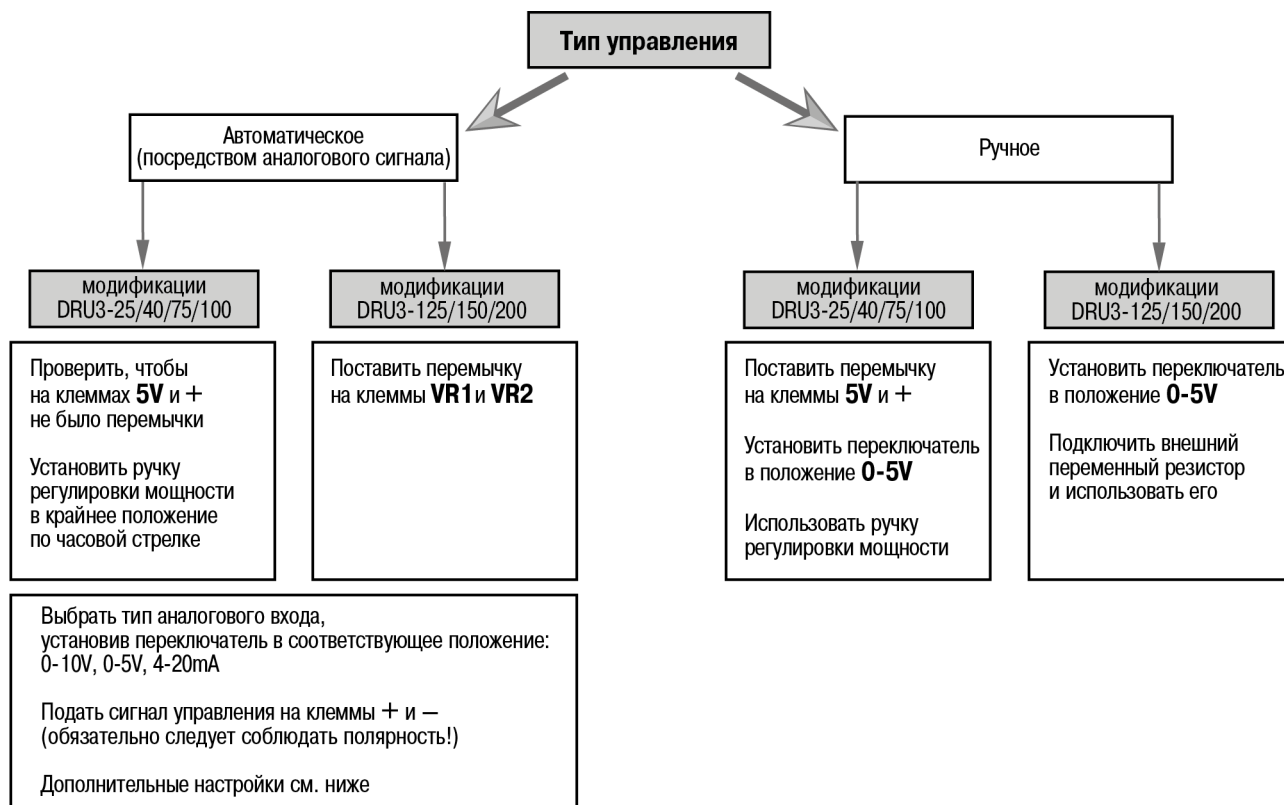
Тип управления

Автоматическое
(посредством аналогового сигнала)

Ручное

модификации
DRU3-25/40/75/100

модификации
DRU3-125/150/200

модификации
DRU3-25/40/75/100

модификации
DRU3-125/150/200

Проверить, чтобы на клеммах **5V** и + не было перемычки

Установить ручку регулировки мощности в крайнее положение по часовой стрелке

Поставить перемычку на клеммы **VR1** и **VR2**

Поставить перемычку на клеммы **5V** и +

Установить переключатель в положение **0-5V**

Использовать ручку регулировки мощности

Установить переключател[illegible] в положение **0-5V**

Подключить внешний переменный резистор и использовать его

Выбрать тип аналогового входа, установив переключатель в соответствующее положение: 0-10V, 0-5V, 4-20mA

Подать сигнал управления на клеммы + и –
(обязательно следует соблюдать полярность!)

Дополнительные настройки см. ниже